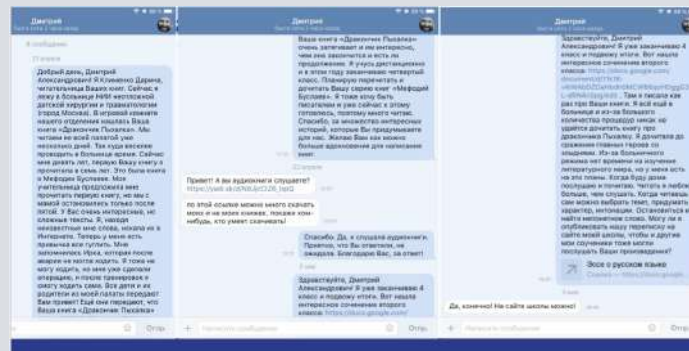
Дмитрий

Добрый день, Дмитрий Александрович! Я Клименко Дарина, читательница Ваших книг. Сейчас я лежу в больнице НИИ неотложной детской хирургии и травматологии (город Москва). В игровой комнате нашего отделения нашлась Ваша книга «Драконник Пыхалка». Мы читаем её всей палатой уже несколько дней. Так куда веселее проводить в больнице время. Сейчас мне делать нет, первую Вашу книгу я прочитала в семь лет. Это была книга о Мефодии Буслаеве. Моя учительница предложила мне прочитать первую книгу, но мы с мамой остановились только после пятой. У Вас очень интересный, не сложный текст. Я, наверное, неизвестные мне слова, искала их в Интернете. Теперь у меня есть привычка все гуглить. Мне запомнилась Ирка, которая после аварии не могла ходить. Я тоже не могу ходить, но мне уже сделали операцию, и после тренировок я смогу ходить сама. Все дети и их родители из моей палаты передают Вам привет! Ещё они передают, что Ваша книга «Драконник Пыхалка»

Ваша книга «Драконник Пыхалка» очень затягивает и мне интересно, чем она закончится и есть ли продолжение. Я учусь дистанционно и в этом году заканчиваю четвертый класс. Планирую перечитать и дочитать Вашу серию книг «Мефодий Буслаев». Я тоже хочу быть писателем и уже сейчас к этому готовлюсь, прочитав много читая. Спасибо, за множество интересных историй, которые Вы придумываете для нас. Желаю Вам как можно больше вдохновения для написания книг.

Привет! А вы аудиокниги слушаете? https://yadi.sk/d/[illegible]

по этой ссылке можно много скачать моих и не моих книжек, покажи кому-нибудь, кто умеет скачивать!

Спасибо. Да, я слушала аудиокниги. Приятно, что Вы ответили, не ожидала. Благодарю Вас, за ответ!

Здравствуйте, Дмитрий Александрович! Я уже закончила 4 класс и подвожу итоги. Вот нашла интересное сочинение второго класса. https://docs.google.com/

Здравствуйте, Дмитрий Александрович! Я уже закончила 4 класс и подвожу итоги. Вот нашла интересное сочинение второго класса. https://docs.google.com/document/d/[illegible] . Там я писала как раз про Ваши книги. Я всё ещё в больнице и из-за большого количества процедур никак не удаётся дочитать книгу про драконника Пыхалку. Я дочитала до сражения главных героев со злодеями. Из-за большого режима нет времени на изучение литературного мира, но у меня есть на это планы. Когда буду дома послушаю и почитаю. Читать я люблю больше, чем слушать. Когда читаешь сам можно выбрать темп, придумать характер, интонации. Остановиться и найти непонятное слово. Могу ли я опубликовать нашу переписку на сайте моей школы, чтобы и другие мои сочиники тоже могли послушать Ваши произведения?

Эссе о русском языке

Да, конечно! На сайте школы можно!

Напишите сообщение...